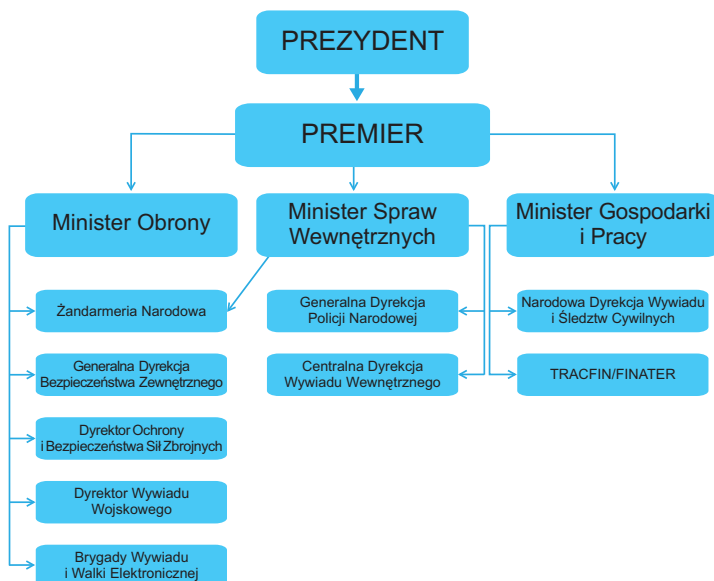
PREZYDENT

PREMIER

Minister Obrony

Minister Spraw Wewnętrznych

Minister Gospodarki i Pracy

Żandarmeria Narodowa

Generalna Dyrekcja Policji Narodowej

Narodowa Dyrekcja Wywiadu i Śledztw Cywilnych

Generalna Dyrekcja Bezpieczeństwa Zewnętrznego

Centralna Dyrekcja Wywiadu Wewnętrznego

TRACFIN/FINATER

Dyrektor Ochrony i Bezpieczeństwa Sił Zbrojnych

Dyrektor Wywiadu Wojskowego

Brygady Wywiadu i Walki Elektronicznej